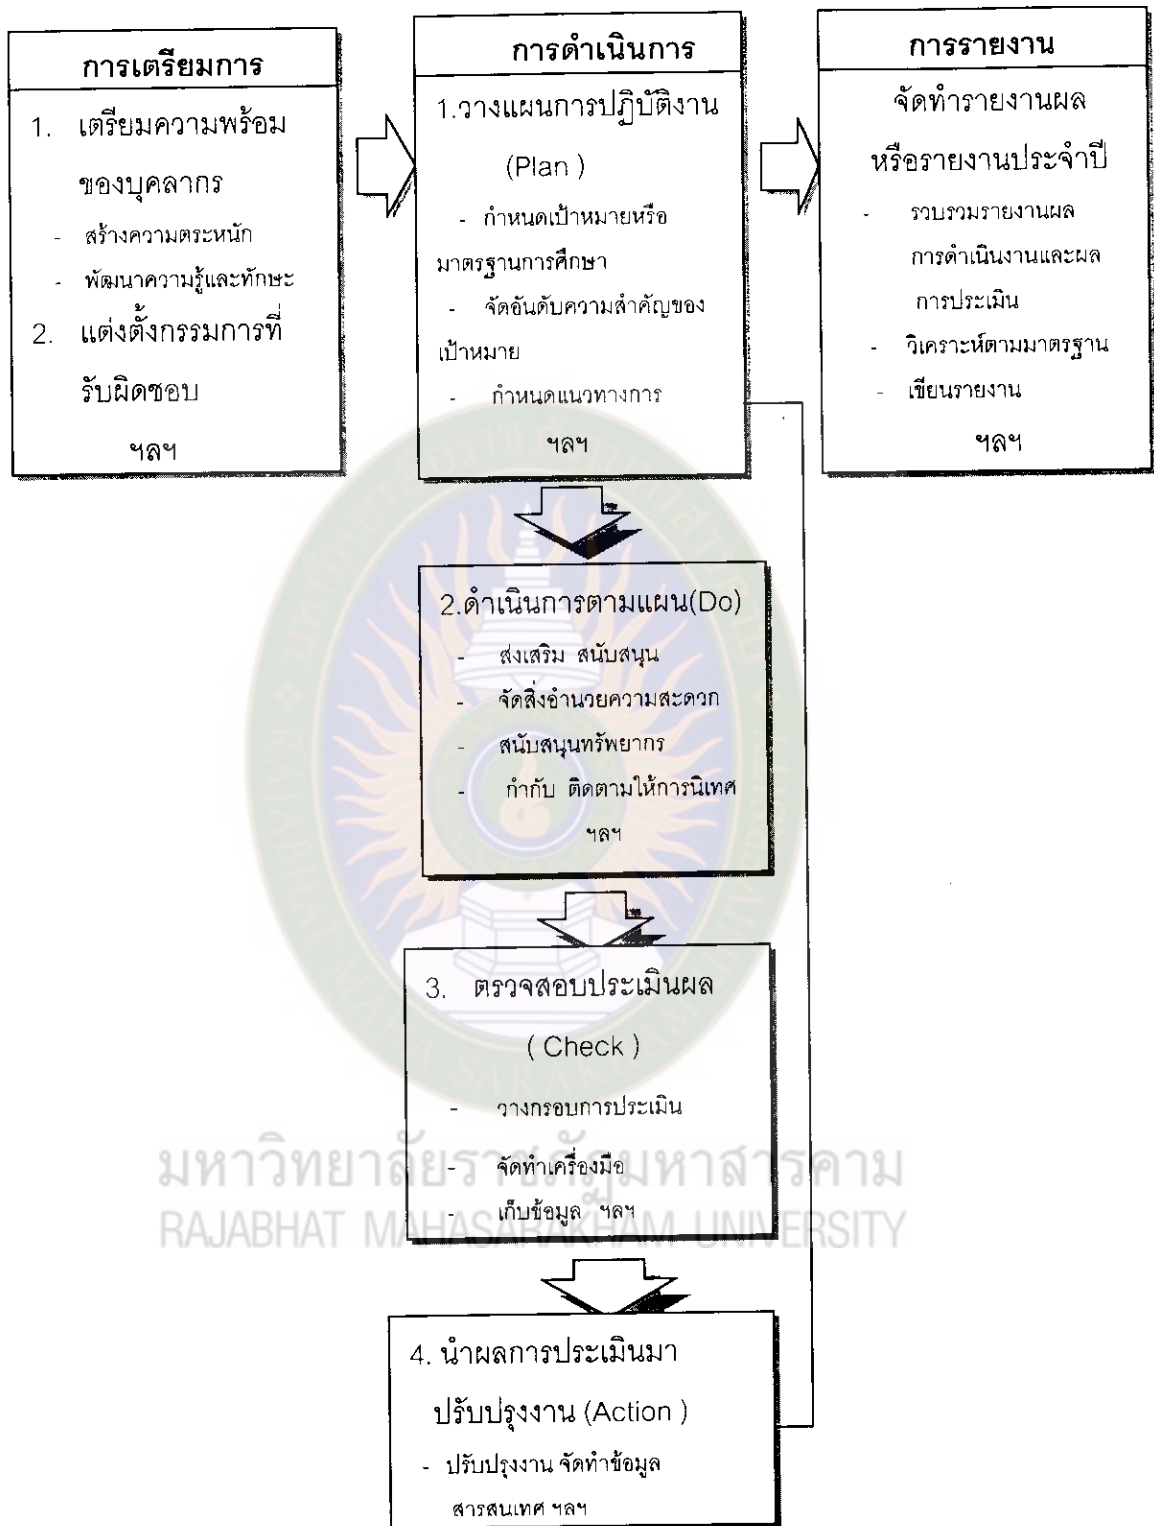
การเตรียมการ

1. เตรียมความพร้อมของบุคลากร
- สร้างความตระหนัก
- พัฒนาความรู้และทักษะ
2. แต่งตั้งกรรมการที่รับผิดชอบ
ฯลฯ

การดำเนินการ

1.วางแผนการปฏิบัติงาน (Plan )
- กำหนดเป้าหมายหรือมาตรฐานการศึกษา
- จัดอันดับความสำคัญของเป้าหมาย
- กำหนดแนวทางการ
ฯลฯ

การรายงาน

จัดทำรายงานผลหรือรายงานประจำปี
- รวบรวมรายงานผลการดำเนินงานและผลการประเมิน
- วิเคราะห์ตามมาตรฐาน
- เขียนรายงาน
ฯลฯ

2.ดำเนินการตามแผน(Do)
- ส่งเสริม สนับสนุน
- จัดสิ่งอำนวยความสะดวก
- สนับสนุนทรัพยากร
- กำกับ ติดตามให้การนิเทศ
ฯลฯ

3. ตรวจสอบประเมินผล ( Check )
- วางกรอบการประเมิน
- จัดทำเครื่องมือ เก็บข้อมูล ฯลฯ

มหาวิทยาลัยราชภัฏมหาสารคาม
RAJABHAT MAHASARAKHAM UNIVERSITY

4. นำผลการประเมินมาปรับปรุงงาน (Action )
- ปรับปรุงงาน จัดทำข้อมูลสารสนเทศ ฯลฯ